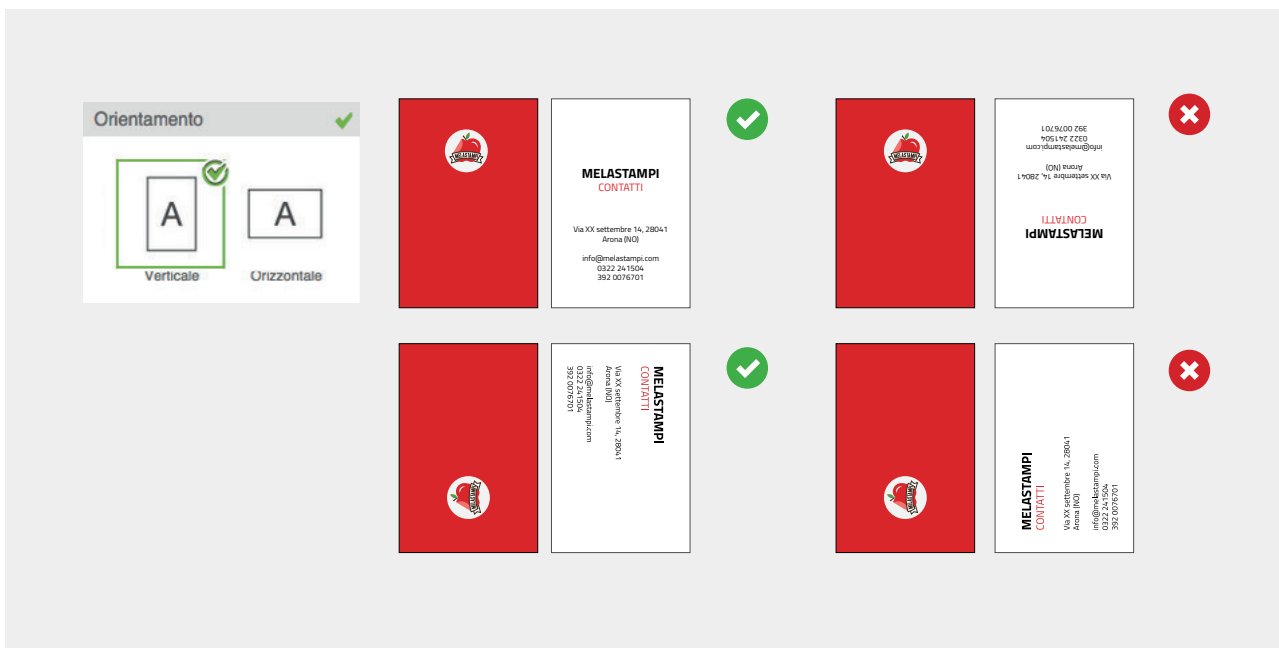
Orientamento

A
Verticale

A
Orizzontale

MELASTAMPI

MELASTAMPI
CONTATTI

Via XX settembre 14, 28041
Arona (NO)

info@melastampi.com
0322 241504
392 0076701

MELASTAMPI

MELASTAMPI
CONTATTI

Via XX settembre 14, 28041
Arona (NO)

info@melastampi.com
0322 241504
392 0076701

MELASTAMPI

MELASTAMPI
CONTATTI

Via XX settembre 14, 28041
Arona (NO)

info@melastampi.com
0322 241504
392 0076701

MELASTAMPI

MELASTAMPI
CONTATTI

Via XX settembre 14, 28041
Arona (NO)

info@melastampi.com
0322 241504
392 0076701